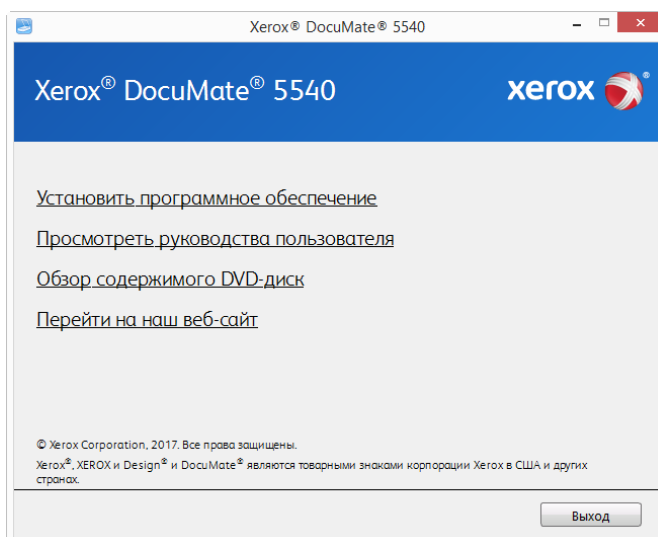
Xerox® DocuMate® 5540

Xerox® DocuMate® 5540

xerox

Установить программное обеспечение

Просмотреть руководства пользователя

Обзор содержимого DVD-диск

Перейти на наш веб-сайт

© Xerox Corporation, 2017. Все права защищены.

Xerox®, XEROX и Design® и DocuMate® являются товарными знаками корпорации Xerox в США и других странах.

Выход